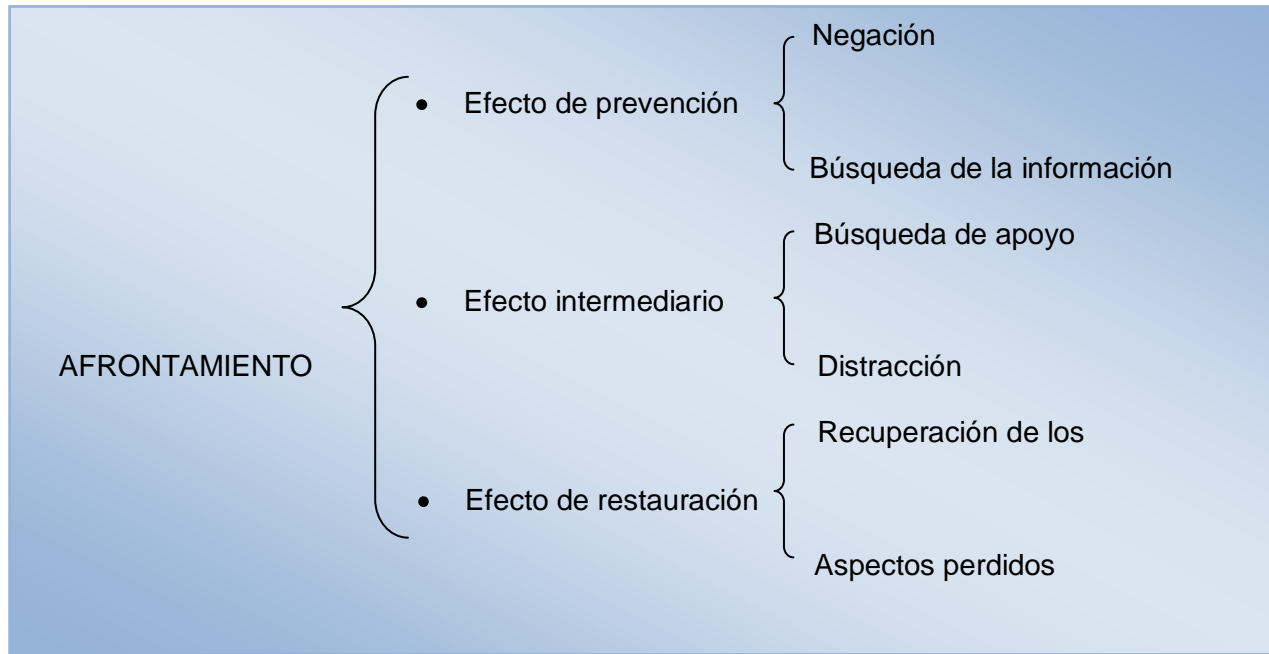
AFRONTAMIENTO

- Efecto de prevención
  Negación
  Búsqueda de la información

- Efecto intermediario
  Búsqueda de apoyo
  Distracción

- Efecto de restauración
  Recuperación de los
  Aspectos perdidos